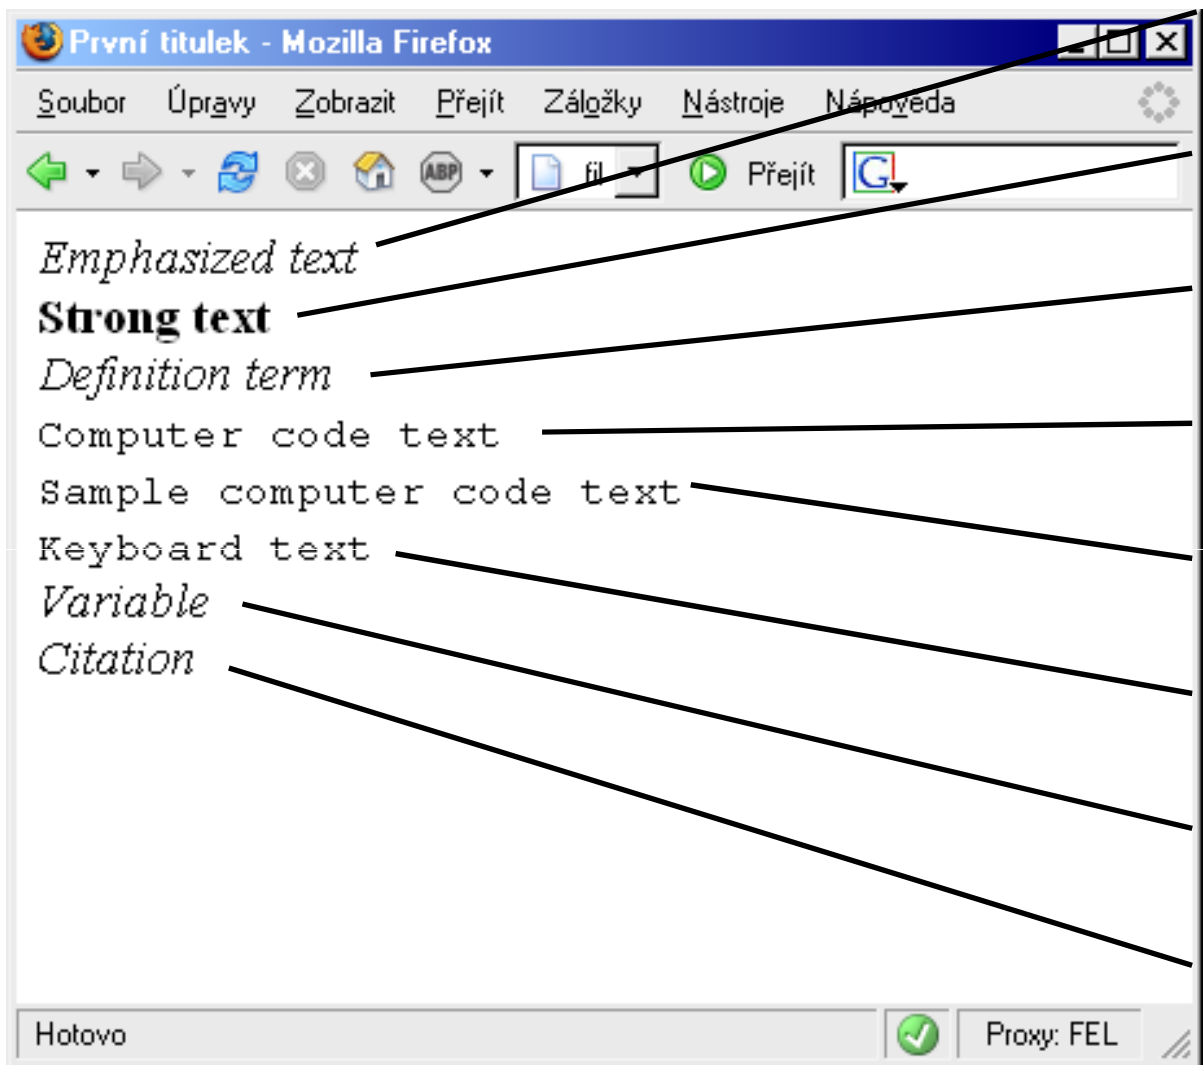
První titulek - Mozilla Firefox

Soubor Úpravy Zobrazit Přejít Záložky Nástroje Nápověda

ABP fil Přejít G

Emphasized text
Strong text
Definition term
Computer code text
Sample computer code text
Keyboard text
Variable
Citation

Hotovo
Proxy: FEL